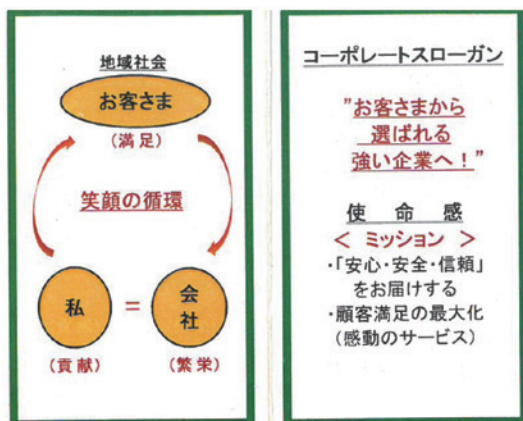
地域社会

お客さま

（満足）

笑顔の循環

私 ＝ 会社

（貢献） （繁栄）

コーポレートスローガン

"お客さまから選ばれる強い企業へ！"

使命感

＜ ミッション ＞

・「安心・安全・信頼」をお届けする

・顧客満足の最大化（感動のサービス）